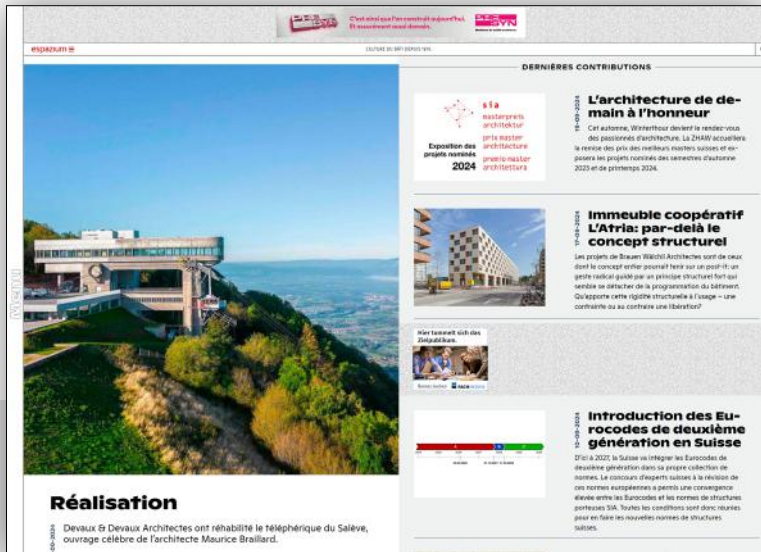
C'est ainsi que l'on construit aujourd'hui. Et aussi demain.

espazium

CULTURE DU BÂTI DEPUIS 1874

DERNIÈRES CONTRIBUTIONS

sia
masterpreis architektur
prix master architecture
premio master architettura
Exposition des projets nominés
2024

19-09-2024

L'architecture de demain à l'honneur

Cet automne, Winterthour devient le rendez-vous des passionnés d'architecture. La ZHAW accueillera la remise des prix des meilleurs masters suisses et exposera les projets nominés des semestres d'automne 2023 et de printemps 2024.

17-09-2024

Immeuble coopératif L'Atria: par-delà le concept structurel

Les projets de Brauen Wälchli Architectes sont de ceux dont le concept enfin pourrait tenir sur un post-it: un geste radical guidé par un principe structurel fort qui semble se détacher de la programmation du bâtiment. Qu'apporte cette rigidité structurelle à l'usage – une contrainte ou au contraire une libération?

Hier tummelt sich das Zielpublikum.

10-09-2024

Introduction des Eurocodes de deuxième génération en Suisse

D'ici à 2027, la Suisse va intégrer les Eurocodes de deuxième génération dans sa propre collection de normes. Le concours d'experts suisses à la révision de ces normes européennes a permis une convergence élevée entre les Eurocodes et les normes de structures porteuses SIA. Toutes les conditions sont donc réunies pour en faire les nouvelles normes de structures suisses.

Réalisation

Devaux & Devaux Architectes ont réhabilité le téléphérique du Salève, ouvrage célèbre de l'architecte Maurice Braillard.